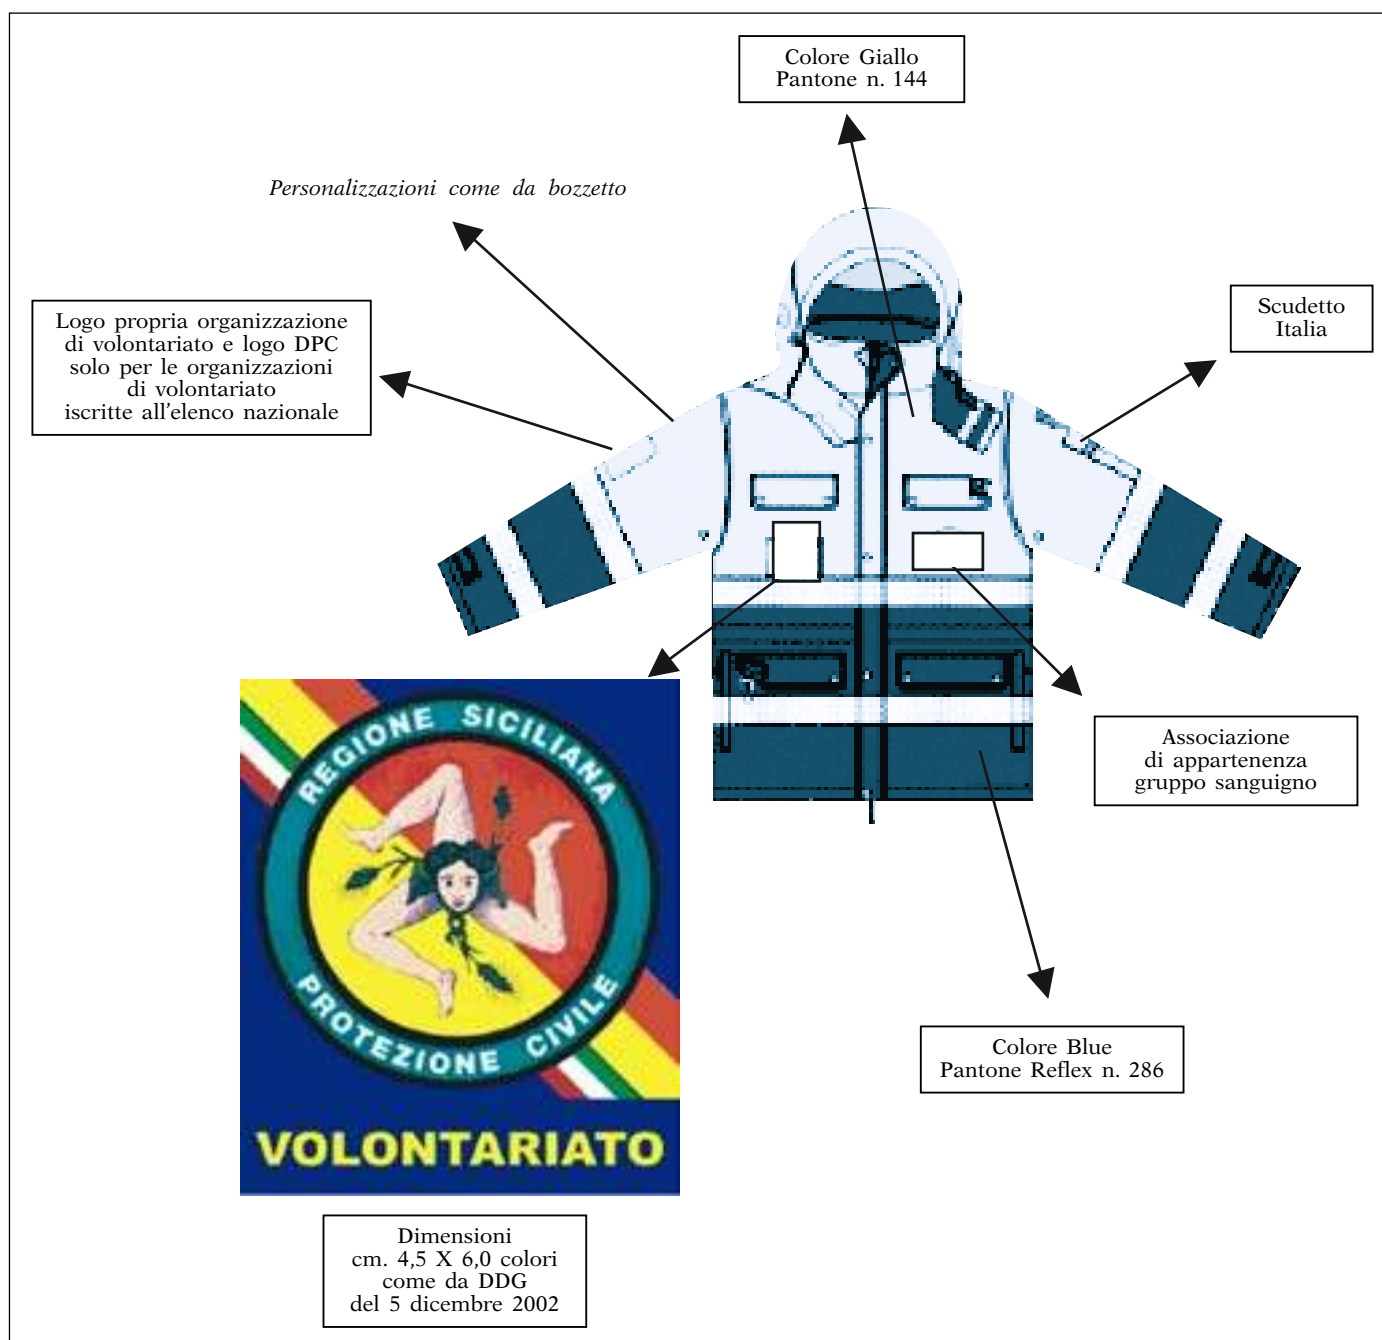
Colore Giallo
Pantone n. 144

Personalizzazioni come da bozzetto

Scudetto
Italia

Logo propria organizzazione di volontariato e logo DPC solo per le organizzazioni di volontariato iscritte all'elenco nazionale

REGIONE SICILIANA
PROTEZIONE CIVILE
VOLONTARIATO

Associazione
di appartenenza
gruppo sanguigno

Colore Blue
Pantone Reflex n. 286

Dimensioni
cm. 4,5 X 6,0 colori
come da DDG
del 5 dicembre 2002